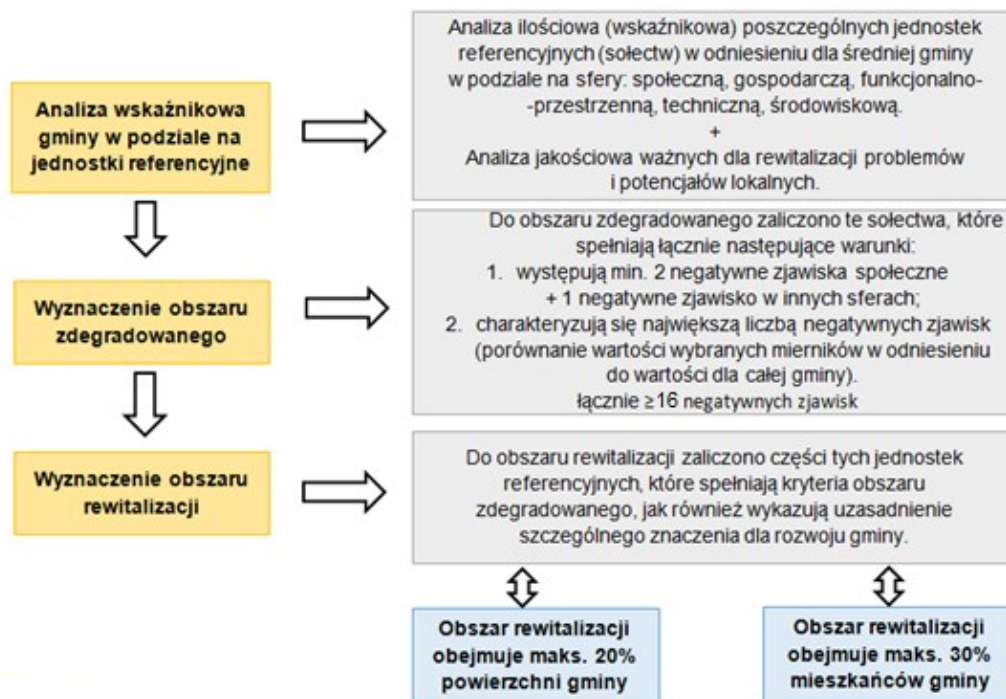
Analiza wskaźnikowa gminy w podziale na jednostki referencyjne

Analiza ilościowa (wskaźnikowa) poszczególnych jednostek referencyjnych (sołectw) w odniesieniu dla średniej gminy w podziale na sfery: społeczną, gospodarczą, funkcjonalno-przestrzenną, techniczną, środowiskową.
+
Analiza jakościowa ważnych dla rewitalizacji problemów i potencjałów lokalnych.

Wyznaczenie obszaru zdegradowanego

Do obszaru zdegradowanego zaliczono te sołectwa, które spełniają łącznie następujące warunki:
1. występują min. 2 negatywne zjawiska społeczne + 1 negatywne zjawisko w innych sferach;
2. charakteryzują się największą liczbą negatywnych zjawisk (porównanie wartości wybranych mierników w odniesieniu do wartości dla całej gminy).
łącznie ≥16 negatywnych zjawisk

Wyznaczenie obszaru rewitalizacji

Do obszaru rewitalizacji zaliczono części tych jednostek referencyjnych, które spełniają kryteria obszaru zdegradowanego, jak również wykazują uzasadnienie szczególnego znaczenia dla rozwoju gminy.

Obszar rewitalizacji obejmuje maks. 20% powierzchni gminy

Obszar rewitalizacji obejmuje maks. 30% mieszkańców gminy